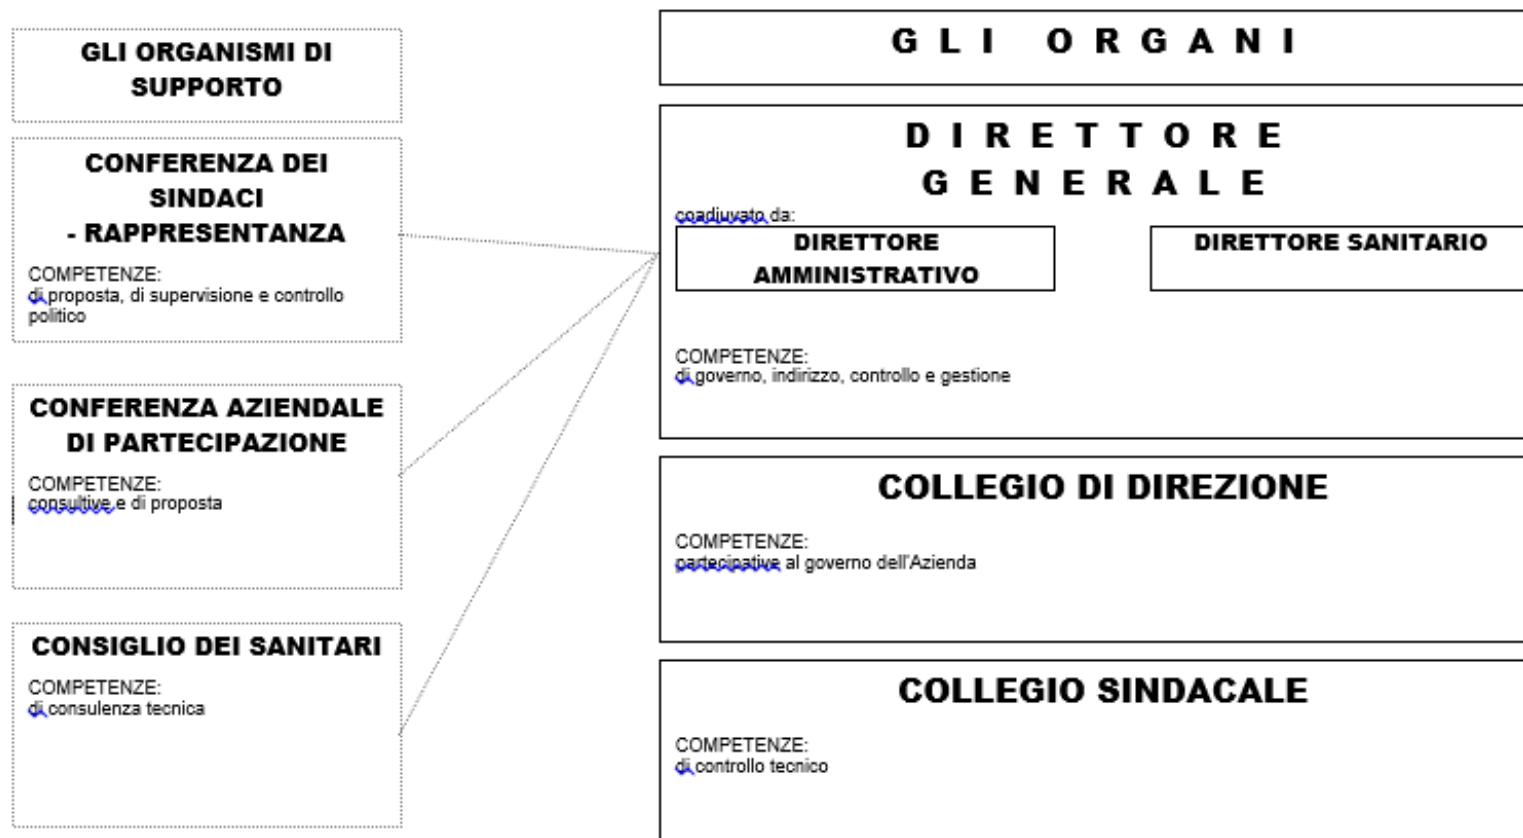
GLI ORGANISMI DI SUPPORTO

CONFERENZA DEI SINDACI - RAPPRESENTANZA

COMPETENZE:
di proposta, di supervisione e controllo politico

CONFERENZA AZIENDALE DI PARTECIPAZIONE

COMPETENZE:
consultive e di proposta

CONSIGLIO DEI SANITARI

COMPETENZE:
di consulenza tecnica

GLI ORGANI

DIRETTORE GENERALE

coadiuvato da:

DIRETTORE AMMINISTRATIVO

DIRETTORE SANITARIO

COMPETENZE:
di governo, indirizzo, controllo e gestione

COLLEGIO DI DIREZIONE

COMPETENZE:
partecipative al governo dell'Azienda

COLLEGIO SINDACALE

COMPETENZE:
di controllo tecnico